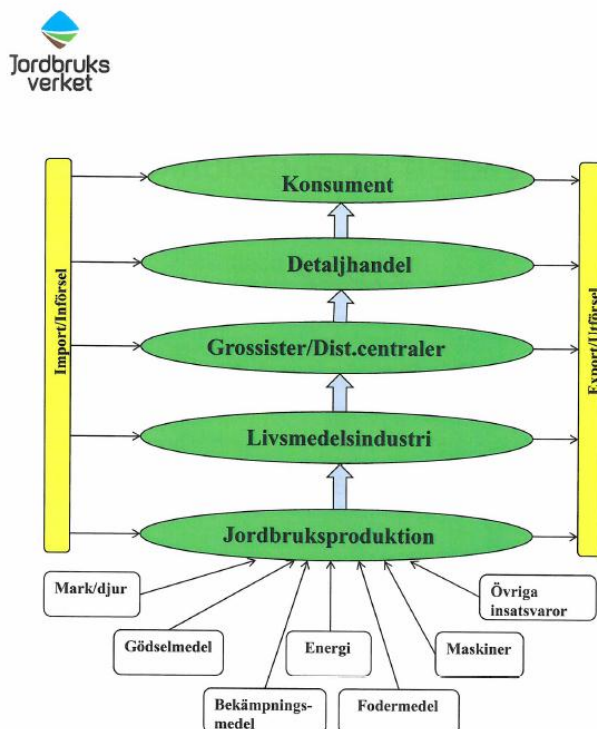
Jordbruks verket

Import/Införsel

Konsument

Detaljhandel

Grossister/Dist.centraler

Livsmedelsindustri

Jordbruksproduktion

Export/Utförsel

Mark/djur

Övriga insatsvaror

Gödselmedel

Energi

Maskiner

Bekämpningsmedel

Fodermedel